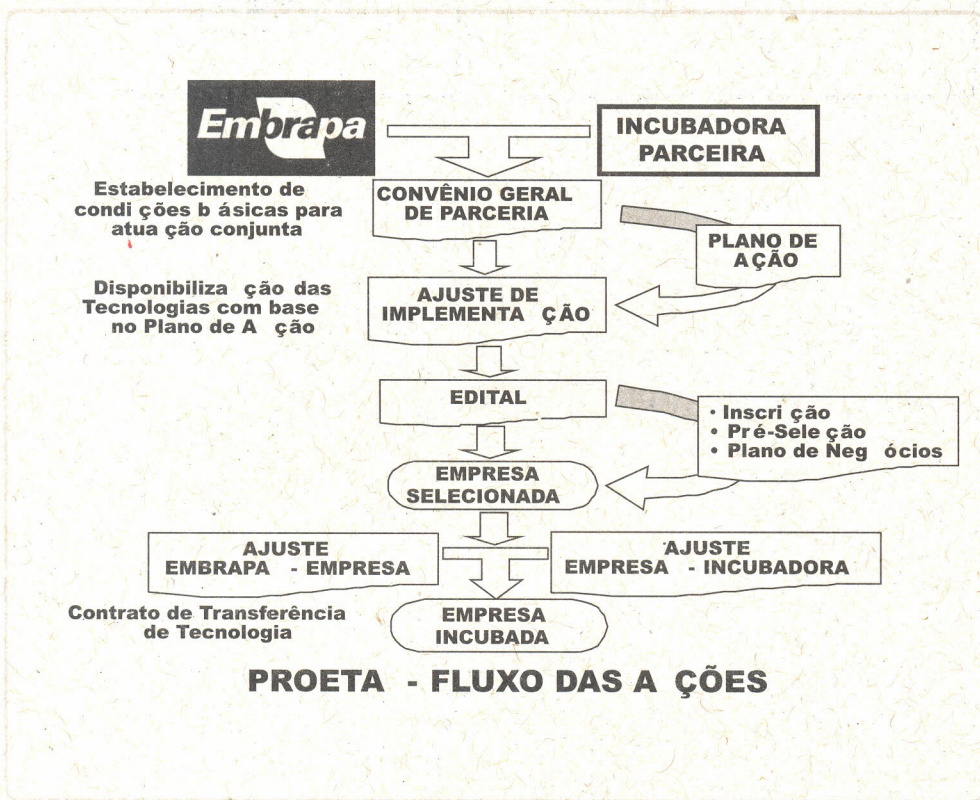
Embrapa

INCUBADORA PARCEIRA

Estabelecimento de condi ções b ásicas para atua ção conjunta

CONVÊNIO GERAL DE PARCERIA

PLANO DE AÇÃO

Disponibiliza ção das Tecnologias com base no Plano de A ção

AJUSTE DE IMPLEMENTA ÇÃO

EDITAL

• Inscri ção
• Pr é-Sele ção
• Plano de Neg ócios

EMPRESA SELECIONADA

AJUSTE EMBRAPA - EMPRESA

AJUSTE EMPRESA - INCUBADORA

Contrato de Transferência de Tecnologia

EMPRESA INCUBADA

PROETA - FLUXO DAS A ÇÕES